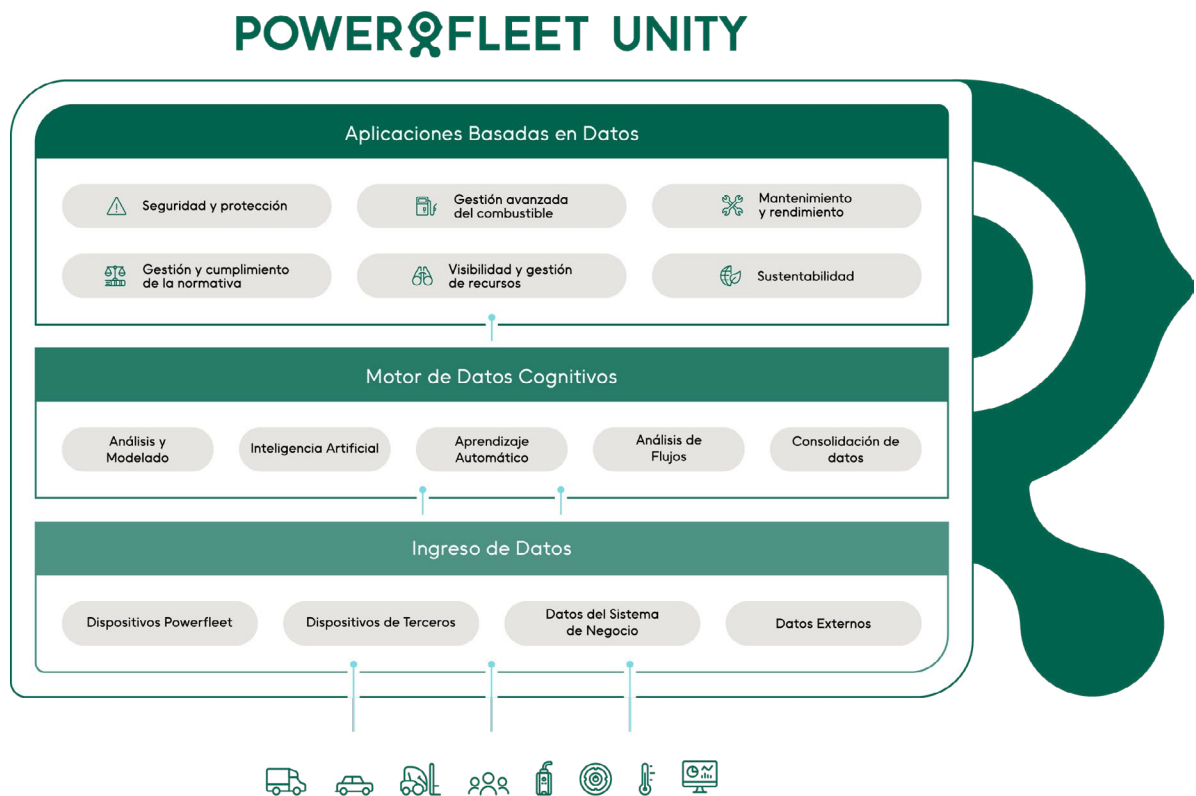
POWERFLEET UNITY

Aplicaciones Basadas en Datos

Seguridad y protección

Gestión avanzada del combustible

Mantenimiento y rendimiento

Gestión y cumplimiento de la normativa

Visibilidad y gestión de recursos

Sustentabilidad

Motor de Datos Cognitivos

Análisis y Modelado

Inteligencia Artificial

Aprendizaje Automático

Análisis de Flujos

Consolidación de datos

Ingreso de Datos

Dispositivos Powerfleet

Dispositivos de Terceros

Datos del Sistema de Negocio

Datos Externos